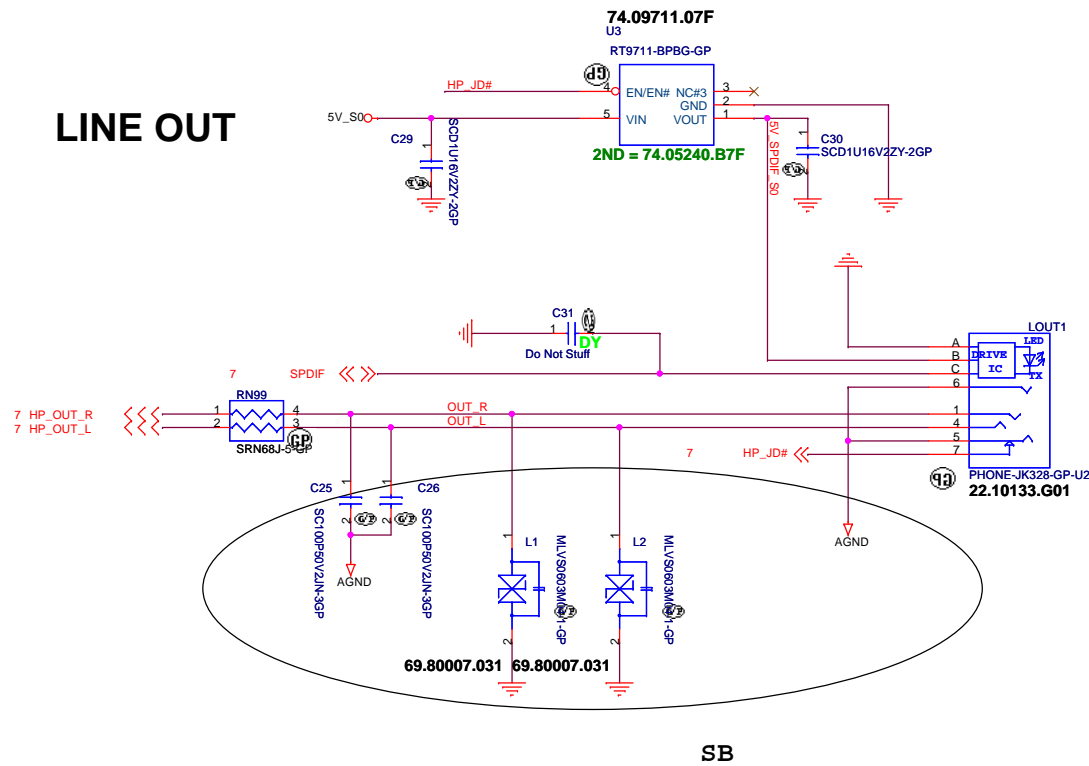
74.09711.07F
U3
RT9711-BPBG-GP

LINE OUT

HP_JD#
4 EN/EN# NC#3 3
GND 2
5V_S0 5 VIN VOUT 1
C29
SCD1U16V2ZY-2GP
2ND = 74.05240.B7F
5V_SPDIF_S0
C30
SCD1U16V2ZY-2GP

C31
1
Do Not Stuff
DY

LOUT1
A
B DRIVE IC
C
LED
TX
6

7 SPDIF
RN99
7 HP_OUT_R 1 4
7 HP_OUT_L 2 3
SRN68J-5-GP
OUT_R
OUT_L
1
4
5
7
7 HP_JD#
PHONE-JK328-GP-U2
22.10133.G01

C25
C26
SC100P50V2JN-3GP
SC100P50V2JN-3GP
AGND
AGND

L1
L2
MLVS0603M04-GP
MLVS0603M04-GP
69.80007.031 69.80007.031

SB